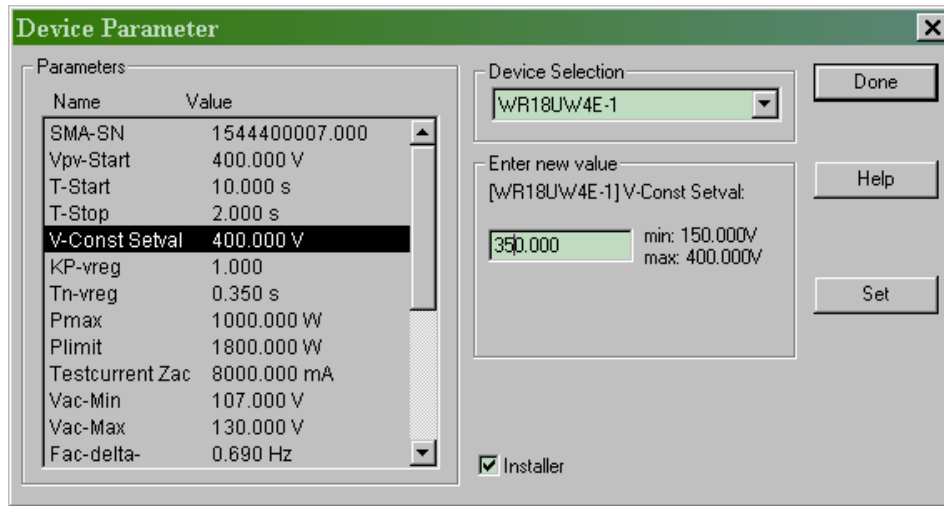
Device Parameter

Parameters

| Name | Value |
|---|---|
| SMA-SN | 1544400007.000 |
| Vpv-Start | 400.000 V |
| T-Start | 10.000 s |
| T-Stop | 2.000 s |
| V-Const Setval | 400.000 V |
| KP-vreg | 1.000 |
| Tn-vreg | 0.350 s |
| Pmax | 1000.000 W |
| Plimit | 1800.000 W |
| Testcurrent Zac | 8000.000 mA |
| Vac-Min | 107.000 V |
| Vac-Max | 130.000 V |
| Fac-delta- | 0.690 Hz |

Device Selection

WR18UW4E-1

Enter new value

[WR18UW4E-1] V-Const Setval:

350.000

min: 150.000V
max: 400.000V

Installer

Done

Help

Set